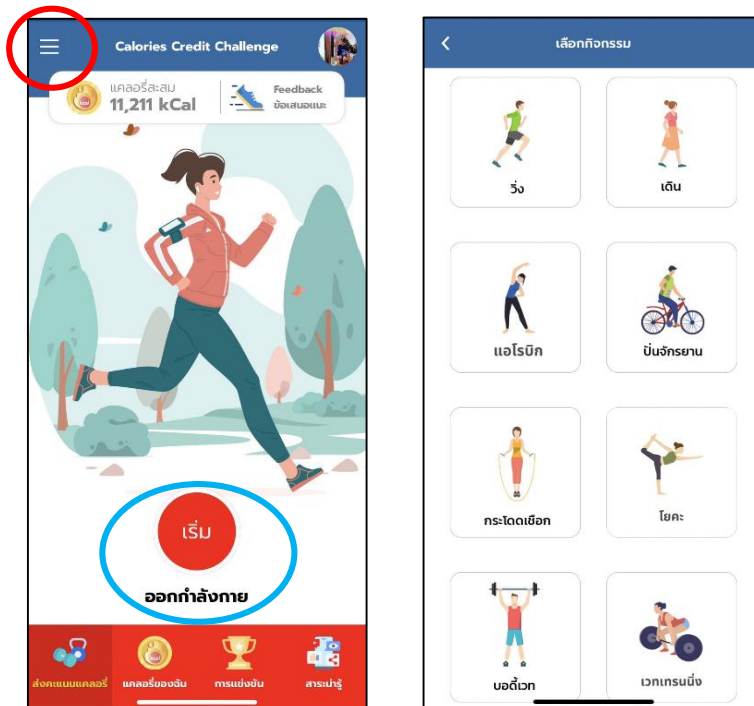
Calories Credit Challenge

แคลอรี่สะสม
11,211 kCal

Feedback
ข้อเสนอแนะ

เริ่ม
ออกกำลังกาย

ส่งคะแนนแคลอรี่
แคลอรี่ของฉัน
การแข่งขัน
สาระน่ารู้

เลือกกิจกรรม

วิ่ง
เดิน
แอโรบิก
ปั่นจักรยาน
กระโดดเชือก
โยคะ
บอดี้เวท
เวทเทรนนิ่ง